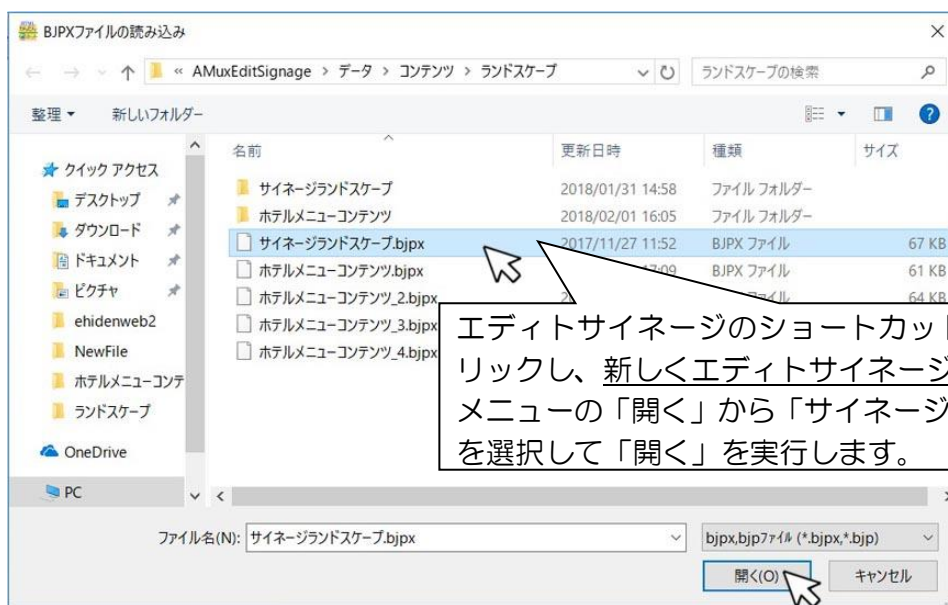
BJPXファイルの読み込み

« AMuxEditSignage › データ › コンテンツ › ランドスケープ

ランドスケープの検索

整理 ▾　新しいフォルダー

クイック アクセス
デスクトップ
ダウンロード
ドキュメント
ピクチャ
ehidenweb2
NewFile
ホテルメニューコンテ
ランドスケープ
OneDrive
PC

| 名前 | 更新日時 | 種類 | サイズ |
|---|---|---|---|
| サイネージランドスケープ | 2018/01/31 14:58 | ファイル フォルダー | |
| ホテルメニューコンテンツ | 2018/02/01 16:05 | ファイル フォルダー | |
| サイネージランドスケープ.bjpx | 2017/11/27 11:52 | BJPX ファイル | 67 KB |
| ホテルメニューコンテンツ.bjpx | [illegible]7:09 | BJPX ファイル | 61 KB |
| ホテルメニューコンテンツ_2.bjpx | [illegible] | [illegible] | 64 KB |
| ホテルメニューコンテンツ_3.bjpx | | | |
| ホテルメニューコンテンツ_4.bjpx | | | |

エディトサイネージのショートカット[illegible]
リックし、新しくエディトサイネージ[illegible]
メニューの「開く」から「サイネージ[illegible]
を選択して「開く」を実行します。

ファイル名(N): サイネージランドスケープ.bjpx

bjpx,bjpファイル (*.bjpx,*.bjp)

開く(O)　キャンセル